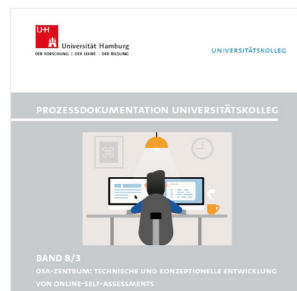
UHH Universität Hamburg
DER FORSCHUNG | DER LEHRE | DER BILDUNG

UNIVERSITÄTSKOLLEG

PROZESSDOKUMENTATION UNIVERSITÄTSKOLLEG

BAND 8/3
OSA-ZENTRUM: TECHNISCHE UND KONZEPTIONELLE ENTWICKLUNG VON ONLINE-SELF-ASSESSMENTS